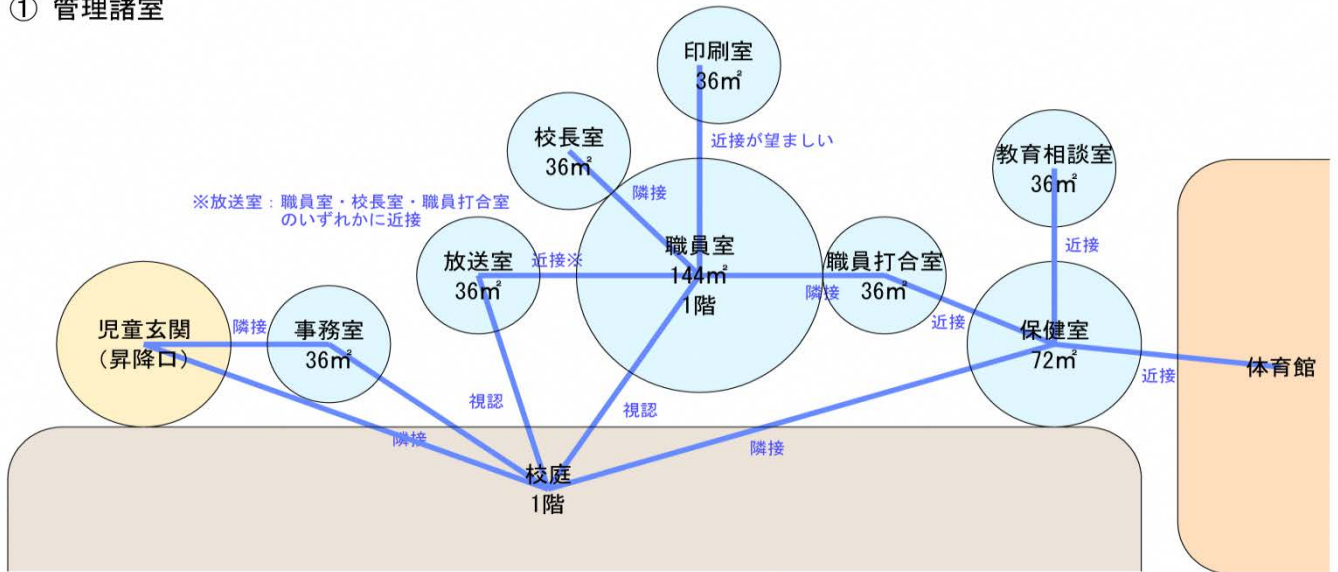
① 管理諸室

印刷室
36㎡

近接が望ましい

校長室
36㎡

隣接

教育相談室
36㎡

※放送室：職員室・校長室・職員打合室のいずれかに近接

放送室
36㎡

近接※

職員室
144㎡
1階

職員打合室
36㎡

隣接

近接

近接

児童玄関
(昇降口)

隣接

事務室
36㎡

保健室
72㎡

体育館

近接

視認

視認

隣接

隣接

校庭
1階